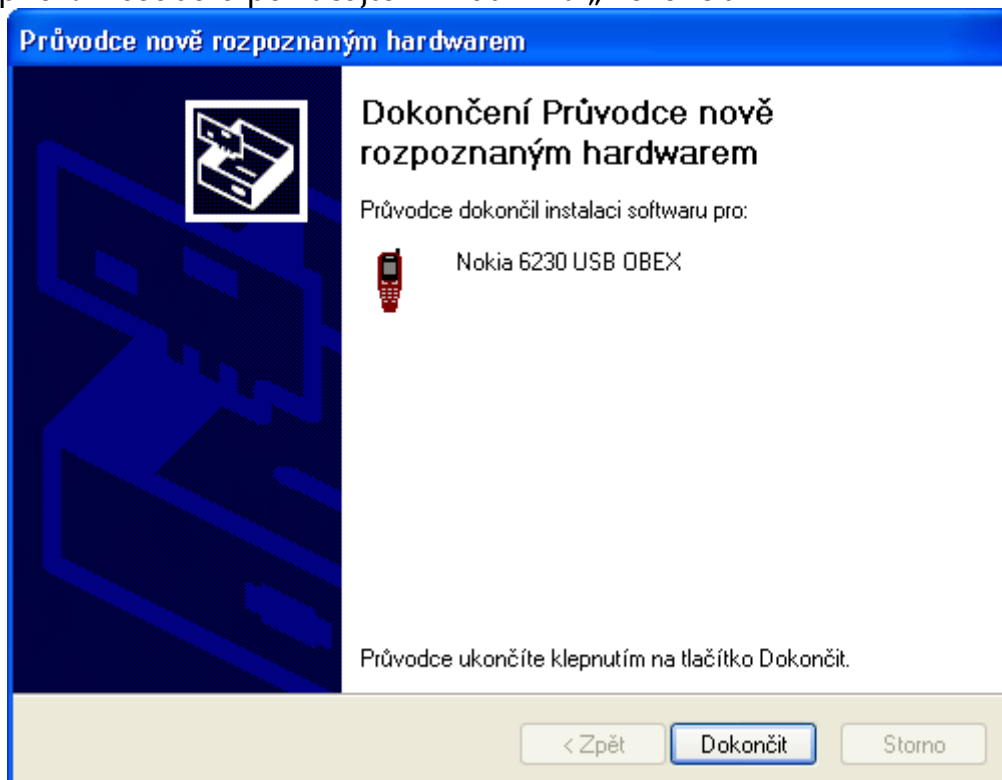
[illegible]

Průvodce nově rozpoznaným hardwarem

Dokončení Průvodce nově rozpoznaným hardwarem

Průvodce dokončil instalaci softwaru pro:

Nokia 6230 USB OBEX

Průvodce ukončíte klepnutím na tlačítko Dokončit.

< Zpět
Dokončit
Storno